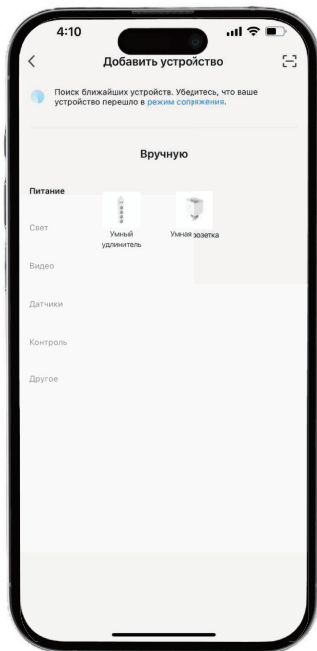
4:10

Добавить устройство

Поиск ближайших устройств. Убедитесь, что ваше устройство перешло в режим сопряжения.

Вручную

Питание

Свет

Видео

Датчики

Контроль

Другое

Умный удлинитель

Умная розетка